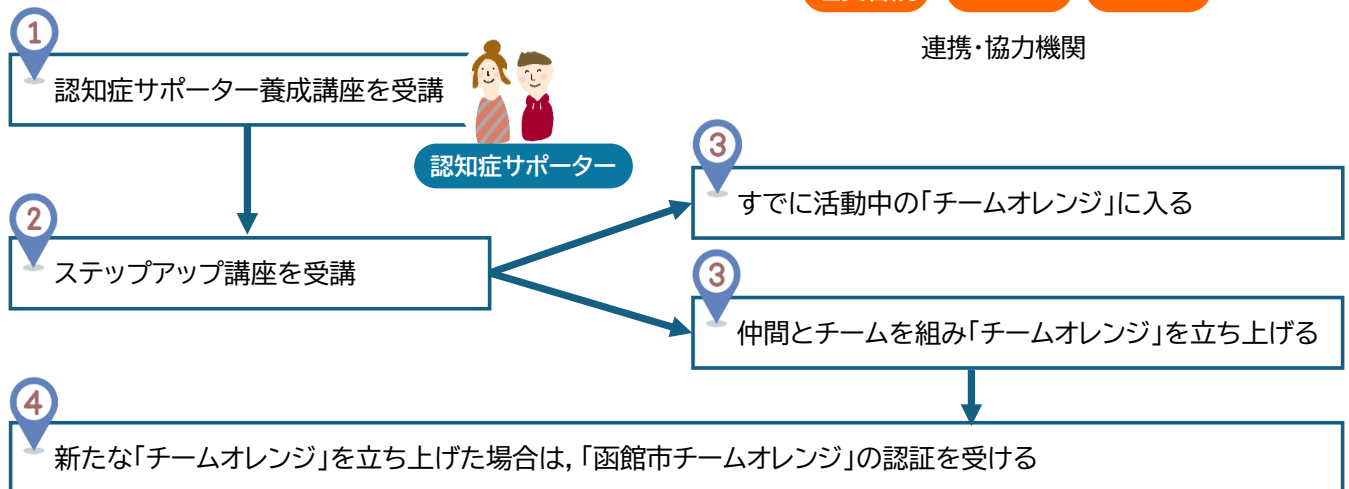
連携・協力機関

1
認知症サポーター養成講座を受講

認知症サポーター

2
ステップアップ講座を受講

3
すでに活動中の「チームオレンジ」に入る

3
仲間とチームを組み「チームオレンジ」を立ち上げる

4
新たな「チームオレンジ」を立ち上げた場合は，「函館市チームオレンジ」の認証を受ける